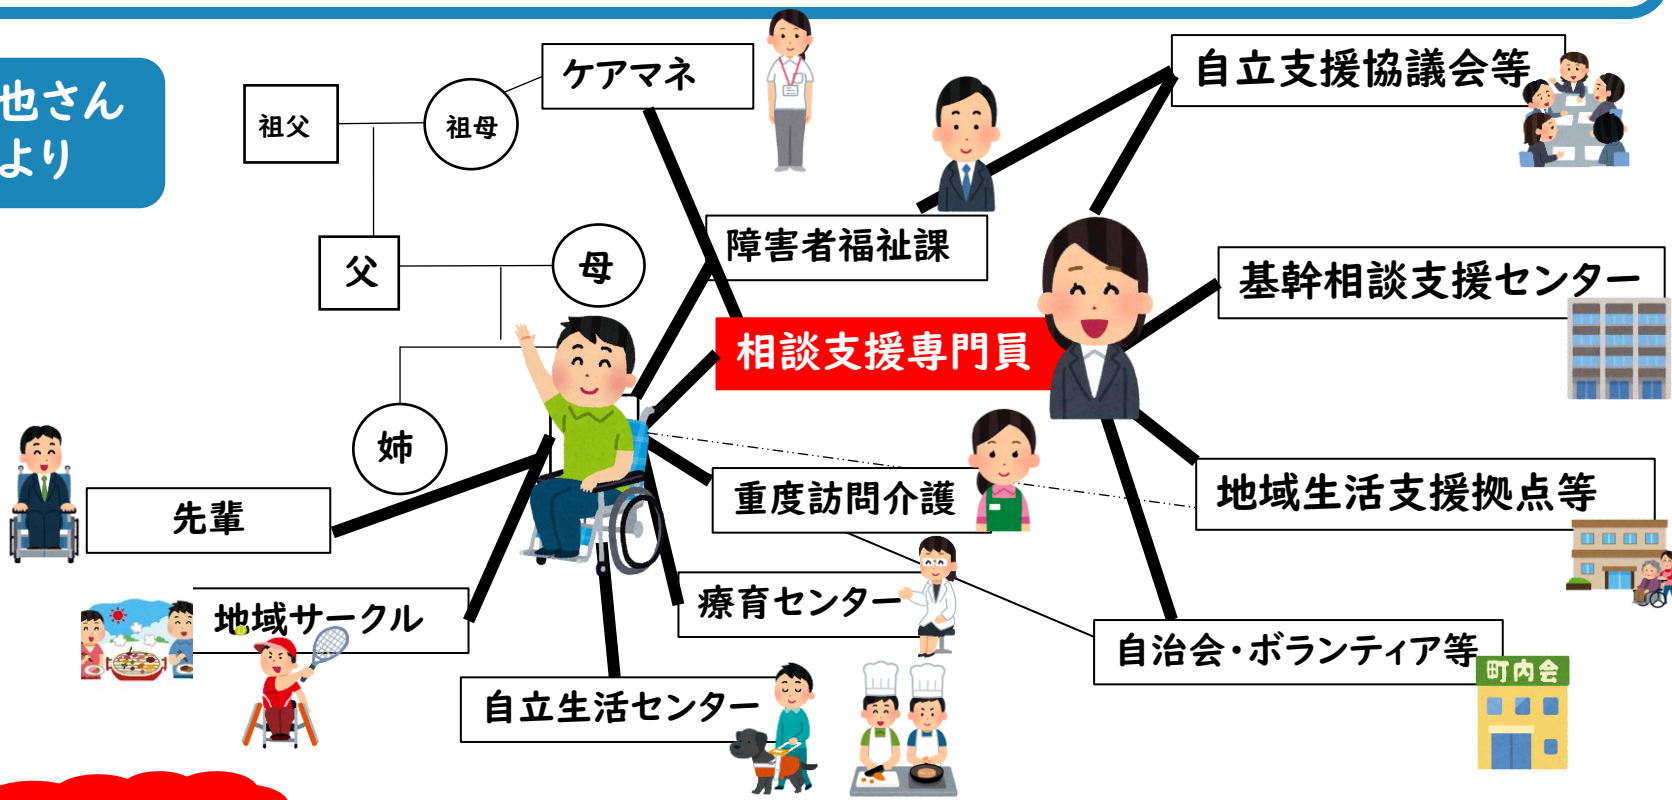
也さん
より

祖父
祖母
ケアマネ
自立支援協議会等
父
母
障害者福祉課
基幹相談支援センター
相談支援専門員
姉
先輩
重度訪問介護
地域生活支援拠点等
地域サークル
療育センター
自治会・ボランティア等
町内会
自立生活センター